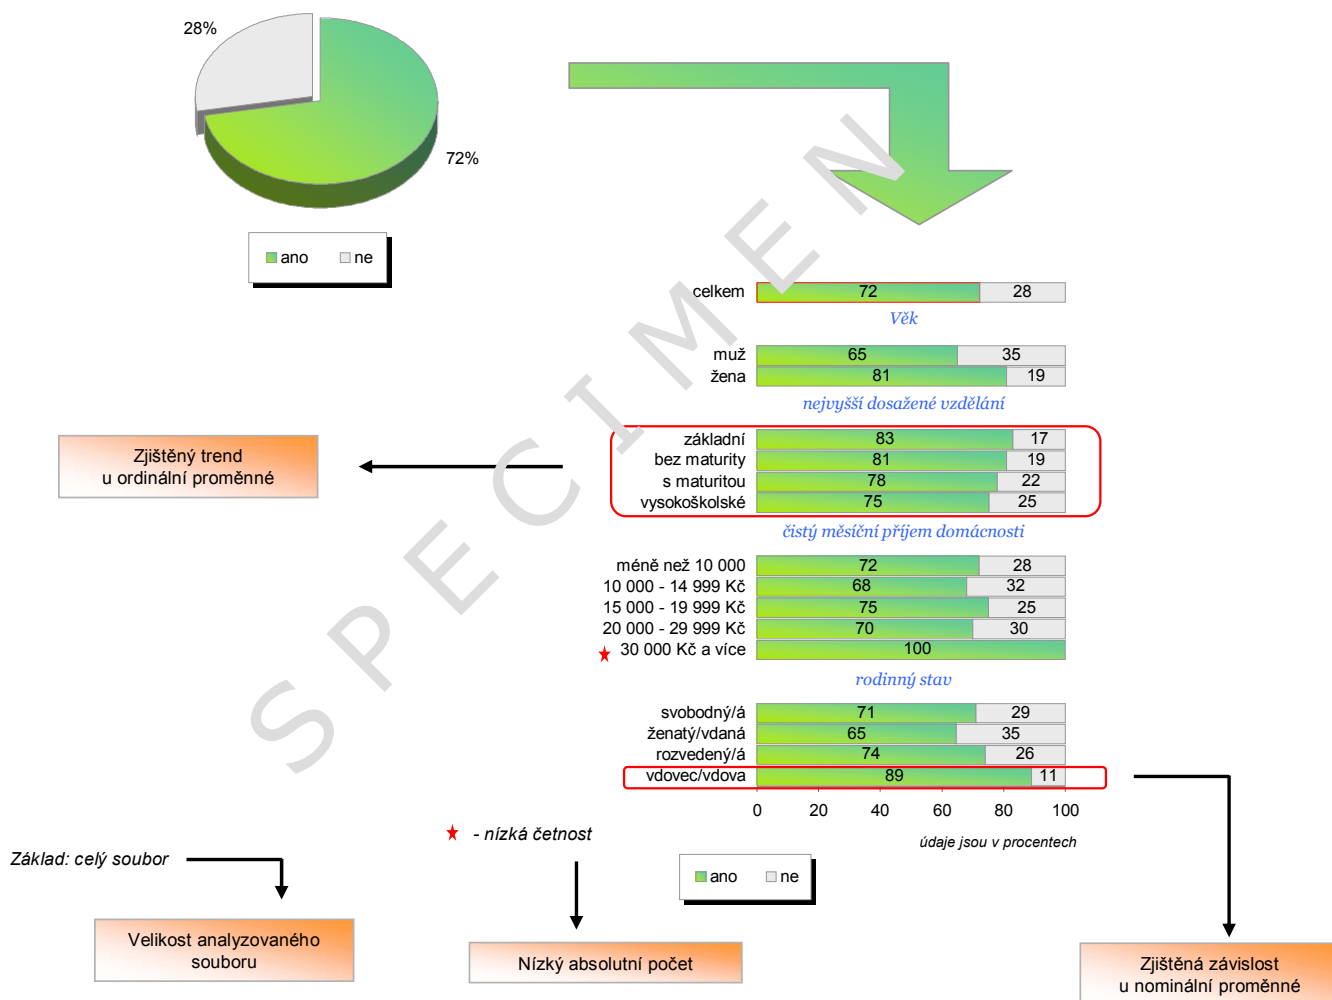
28%

72%

ano ne

celkem 72 28

Věk

muž 65 35
žena 81 19

nejvyšší dosažené vzdělání

Zjištěný trend u ordinální proměnné

základní 83 17
bez maturity 81 19
s maturitou 78 22
vysokoškolské 75 25

čistý měsíční příjem domácnosti

méně než 10 000 72 28
10 000 - 14 999 Kč 68 32
15 000 - 19 999 Kč 75 25
20 000 - 29 999 Kč 70 30
★ 30 000 Kč a více 100

rodinný stav

svobodný/á 71 29
ženatý/vdaná 65 35
rozvedený/á 74 26
vdovec/vdova 89 11

0 20 40 60 80 100

údaje jsou v procentech

★ - nízká četnost

Základ: celý soubor

ano ne

Velikost analyzovaného souboru

Nízký absolutní počet

Zjištěná závislost u nominální proměnné

SPECIMEN